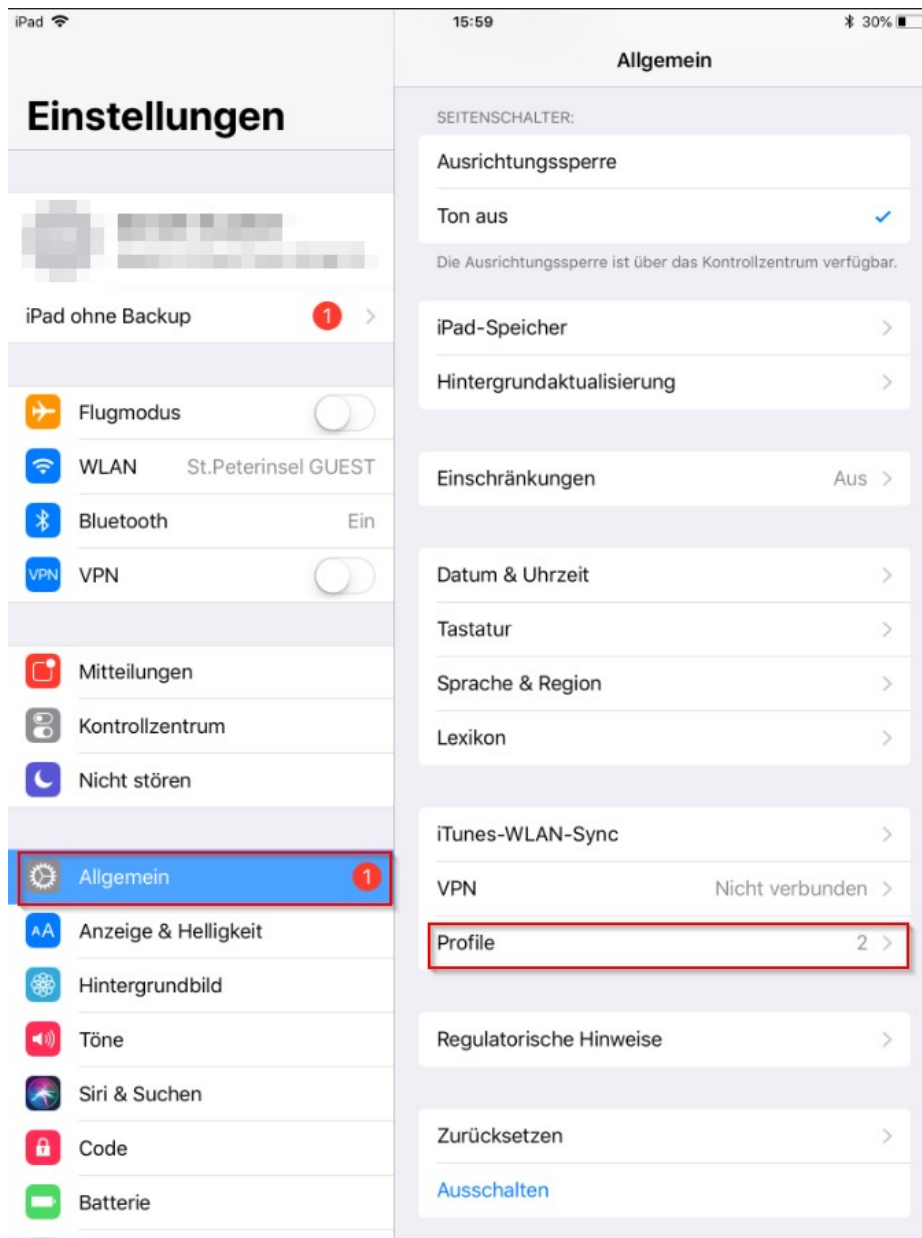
iPad

15:59

30%

Einstellungen

iPad ohne Backup 1

Flugmodus

WLAN St.Peterinsel GUEST

Bluetooth Ein

VPN

Mitteilungen

Kontrollzentrum

Nicht stören

Allgemein 1

Anzeige & Helligkeit

Hintergrundbild

Töne

Siri & Suchen

Code

Batterie

Allgemein

SEITENSCHALTER:

Ausrichtungssperre

Ton aus

Die Ausrichtungssperre ist über das Kontrollzentrum verfügbar.

iPad-Speicher

Hintergrundaktualisierung

Einschränkungen Aus

Datum & Uhrzeit

Tastatur

Sprache & Region

Lexikon

iTunes-WLAN-Sync

VPN Nicht verbunden

Profile 2

Regulatorische Hinweise

Zurücksetzen

Ausschalten